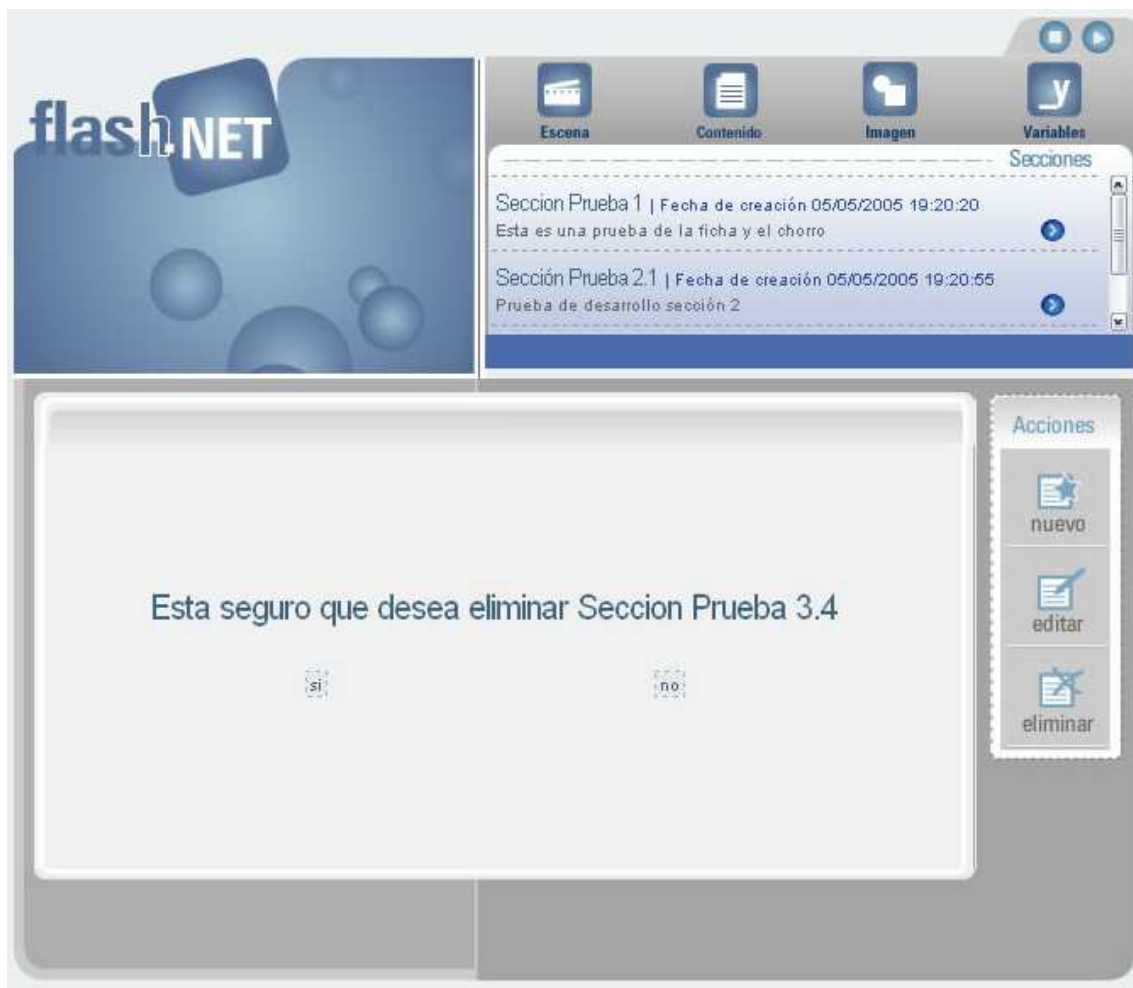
flash.NET

Escena
Contenido
Imagen
Variables

Secciones

Seccion Prueba 1 | Fecha de creación 05/05/2005 19:20:20
Esta es una prueba de la ficha y el chorro

Sección Prueba 2.1 | Fecha de creación 05/05/2005 19:20:55
Prueba de desarrollo sección 2

Acciones
nuevo
editar
eliminar

Esta seguro que desea eliminar Seccion Prueba 3.4

si

no